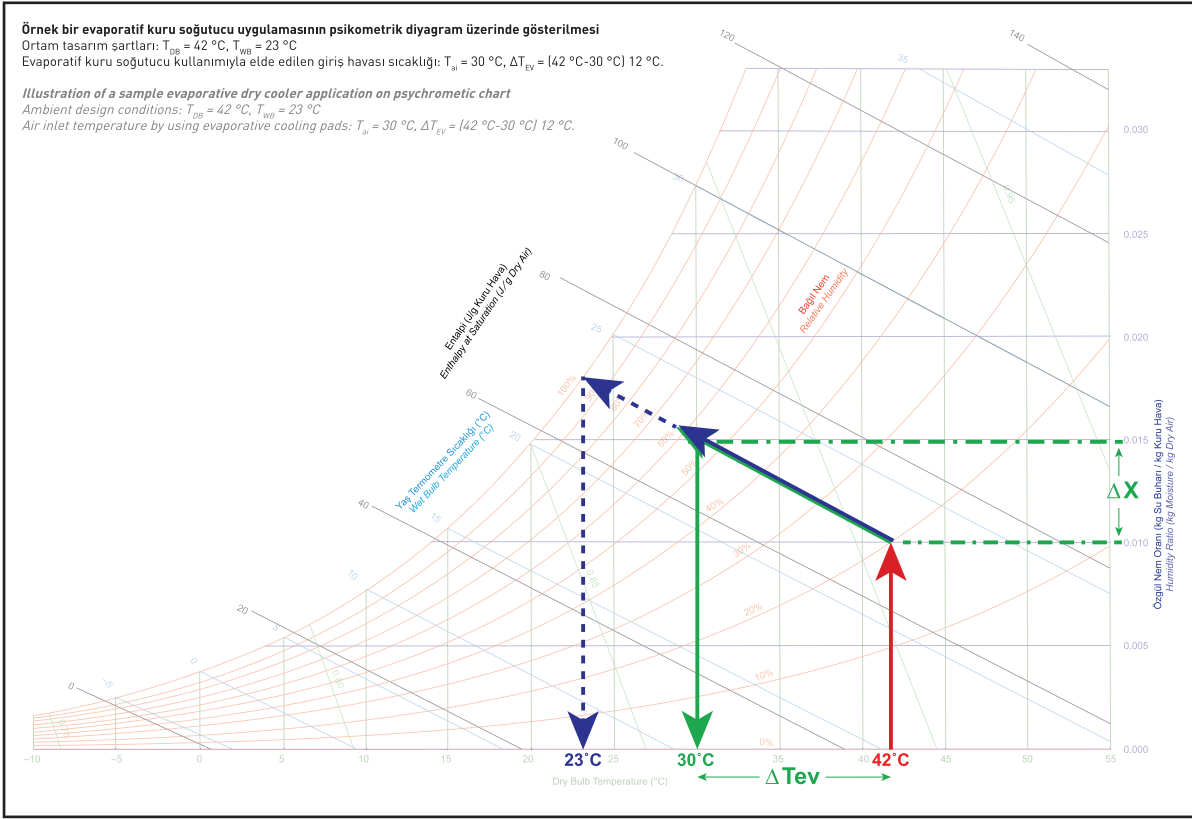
**Örnek bir evaporatif kuru soğutucu uygulamasının psikometrik diyagram üzerinde gösterilmesi**
Ortam tasarım şartları: $T_{DB}$ = 42 °C, $T_{WB}$ = 23 °C
Evaporatif kuru soğutucu kullanımıyla elde edilen giriş havası sıcaklığı: $T_{ai}$ = 30 °C, $\Delta T_{EV}$ = (42 °C-30 °C) 12 °C.

*Illustration of a sample evaporative dry cooler application on psychrometic chart*
*Ambient design conditions: $T_{DB}$ = 42 °C, $T_{WB}$ = 23 °C*
*Air inlet temperature by using evaporative cooling pads: $T_{ai}$ = 30 °C, $\Delta T_{EV}$ = (42 °C-30 °C) 12 °C.*

120
140
35
100
30
80
25
60
20
40
15
10
20
5
0
0
-5

Entalpi (J/g Kuru Hava)
Enthalpy at Saturation (J/g Dry Air)

Yaş Termometre Sıcaklığı (°C)
Wet Bulb Temperature (°C)

Bağıl Nem
Relative Humidity

100%
70%
60%
50%
40%
30%
20%
10%
0%
0.85

0.030
0.025
0.020
0.015
0.010
0.005
0.000

Özgül Nem Oranı (kg Su Buharı / kg Kuru Hava)
Humidity Ratio (kg Moisture / kg Dry Air)

ΔX

-10 -5 0 5 10 15 20 25 30 35 40 45 50 55

23˚C
30˚C
42˚C

Dry Bulb Temperature (°C)

ΔTev